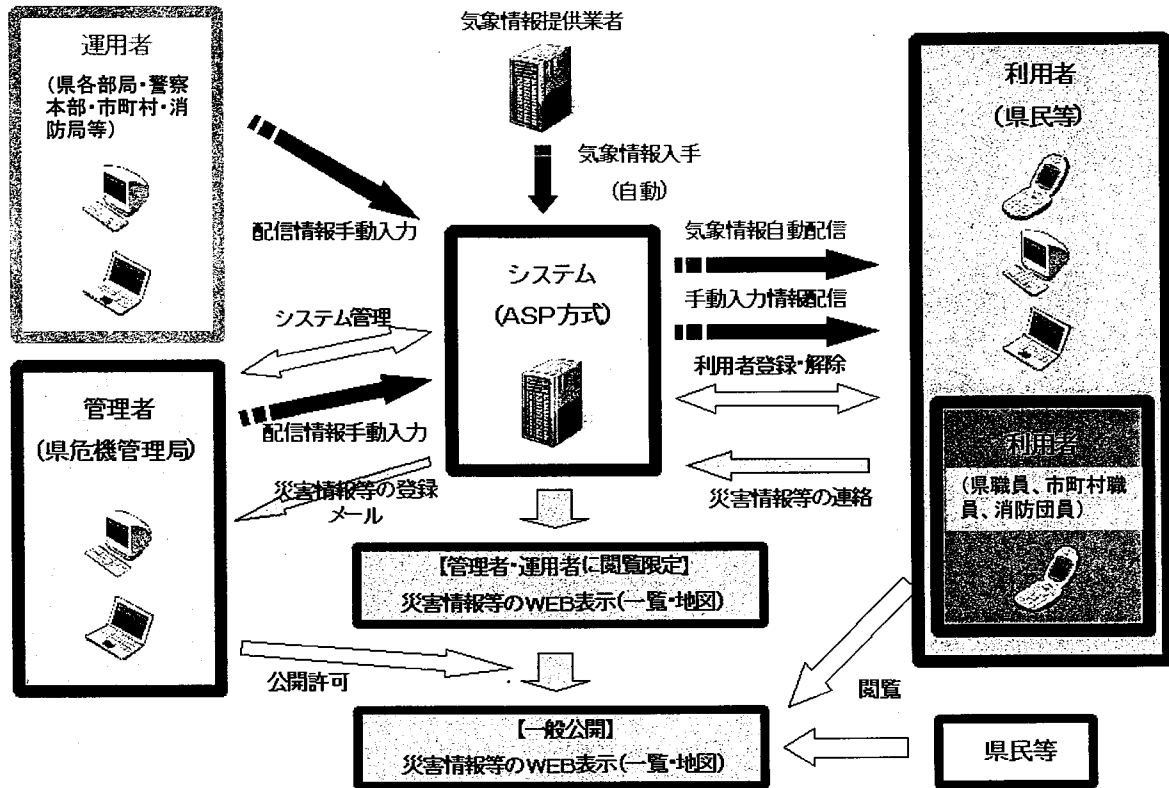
運用者
(県各部局・警察本部・市町村・消防局等)

気象情報提供業者

気象情報入手
(自動)

配信情報手動入力

利用者
(県民等)

システム
(ASP方式)

気象情報自動配信

手動入力情報配信

利用者登録・解除

システム管理

管理者
(県危機管理局)

配信情報手動入力

災害情報等の登録メール

災害情報等の連絡

利用者

(県職員、市町村職員、消防団員)

【管理者・運用者に閲覧限定】
災害情報等のWEB表示(一覧・地図)

公開許可

閲覧

【一般公開】
災害情報等のWEB表示(一覧・地図)

県民等